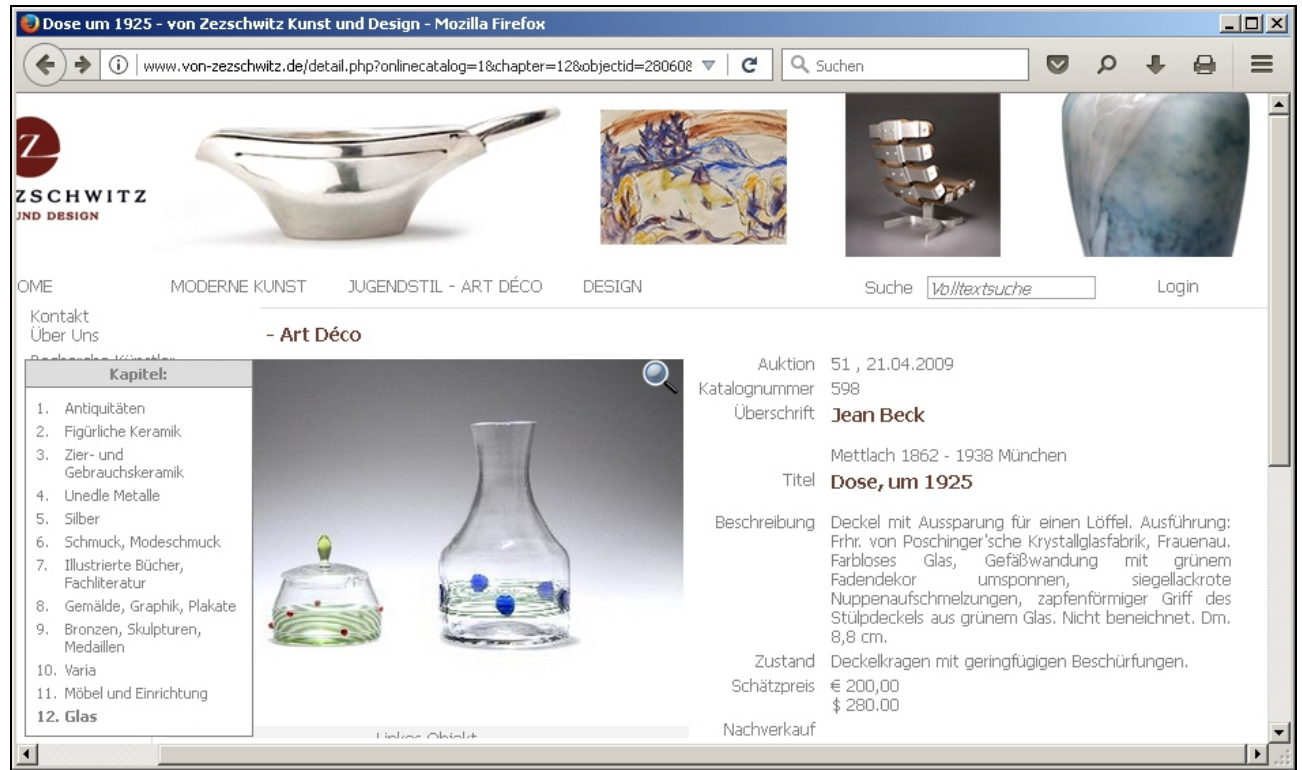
Dose um 1925 - von Zezschwitz Kunst und Design - Mozilla Firefox

www.von-zezschwitz.de/detail.php?onlinecatalog=1&chapter=12&objectid=280608

Suchen

Z
ZSCHWITZ
ND DESIGN

OME MODERNE KUNST JUGENDSTIL - ART DÉCO DESIGN Suche Volltextsuche Login

Kontakt
Über Uns
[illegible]

- Art Déco

Kapitel:

1. Antiquitäten
2. Figürliche Keramik
3. Zier- und Gebrauchskeramik
4. Unedle Metalle
5. Silber
6. Schmuck, Modeschmuck
7. Illustrierte Bücher, Fachliteratur
8. Gemälde, Graphik, Plakate
9. Bronzen, Skulpturen, Medaillen
10. Varia
11. Möbel und Einrichtung
12. Glas

Linkes Objekt

Auktion 51 , 21.04.2009
Katalognummer 598
Überschrift Jean Beck

Mettlach 1862 - 1938 München
Titel Dose, um 1925

Beschreibung Deckel mit Aussparung für einen Löffel. Ausführung: Frhr. von Poschinger'sche Krystallglasfabrik, Frauenau. Farbloses Glas, Gefäßwandung mit grünem Fadendekor umsponnen, siegellackrote Nuppenaufschmelzungen, zapfenförmiger Griff des Stülpdeckels aus grünem Glas. Nicht beneichnet. Dm. 8,8 cm.
Zustand Deckelkragen mit geringfügigen Beschürfungen.
Schätzpreis € 200,00
$ 280.00
Nachverkauf